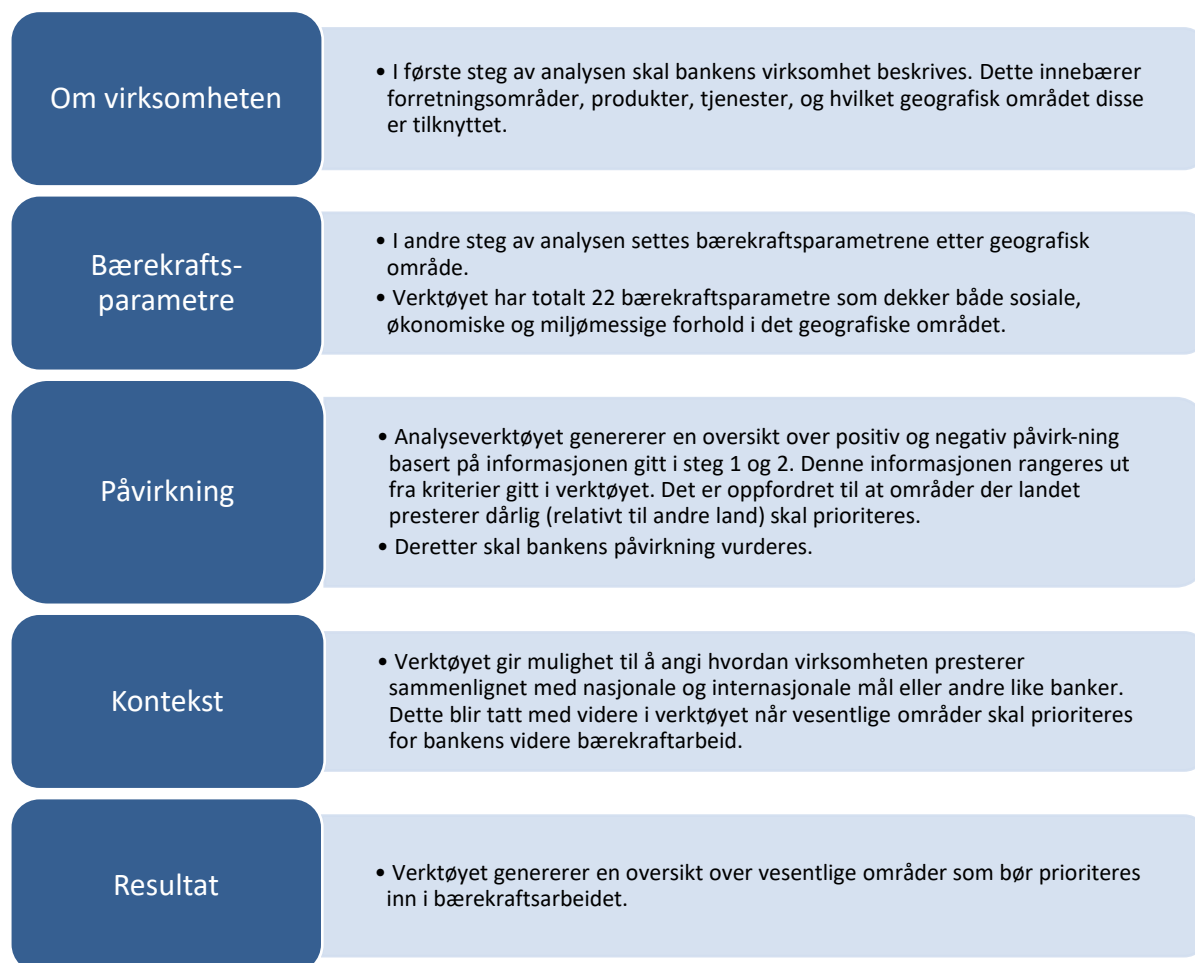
Om virksomheten

• I første steg av analysen skal bankens virksomhet beskrives. Dette innebærer forretningsområder, produkter, tjenester, og hvilket geografisk området disse er tilknyttet.

Bærekrafts-parametre

• I andre steg av analysen settes bærekraftsparametrene etter geografisk område.
• Verktøyet har totalt 22 bærekraftsparametre som dekker både sosiale, økonomiske og miljømessige forhold i det geografiske området.

Påvirkning

• Analyseverktøyet genererer en oversikt over positiv og negativ påvirk-ning basert på informasjonen gitt i steg 1 og 2. Denne informasjonen rangeres ut fra kriterier gitt i verktøyet. Det er oppfordret til at områder der landet presterer dårlig (relativt til andre land) skal prioriteres.
• Deretter skal bankens påvirkning vurderes.

Kontekst

• Verktøyet gir mulighet til å angi hvordan virksomheten presterer sammenlignet med nasjonale og internasjonale mål eller andre like banker. Dette blir tatt med videre i verktøyet når vesentlige områder skal prioriteres for bankens videre bærekraftarbeid.

Resultat

• Verktøyet genererer en oversikt over vesentlige områder som bør prioriteres inn i bærekraftsarbeidet.